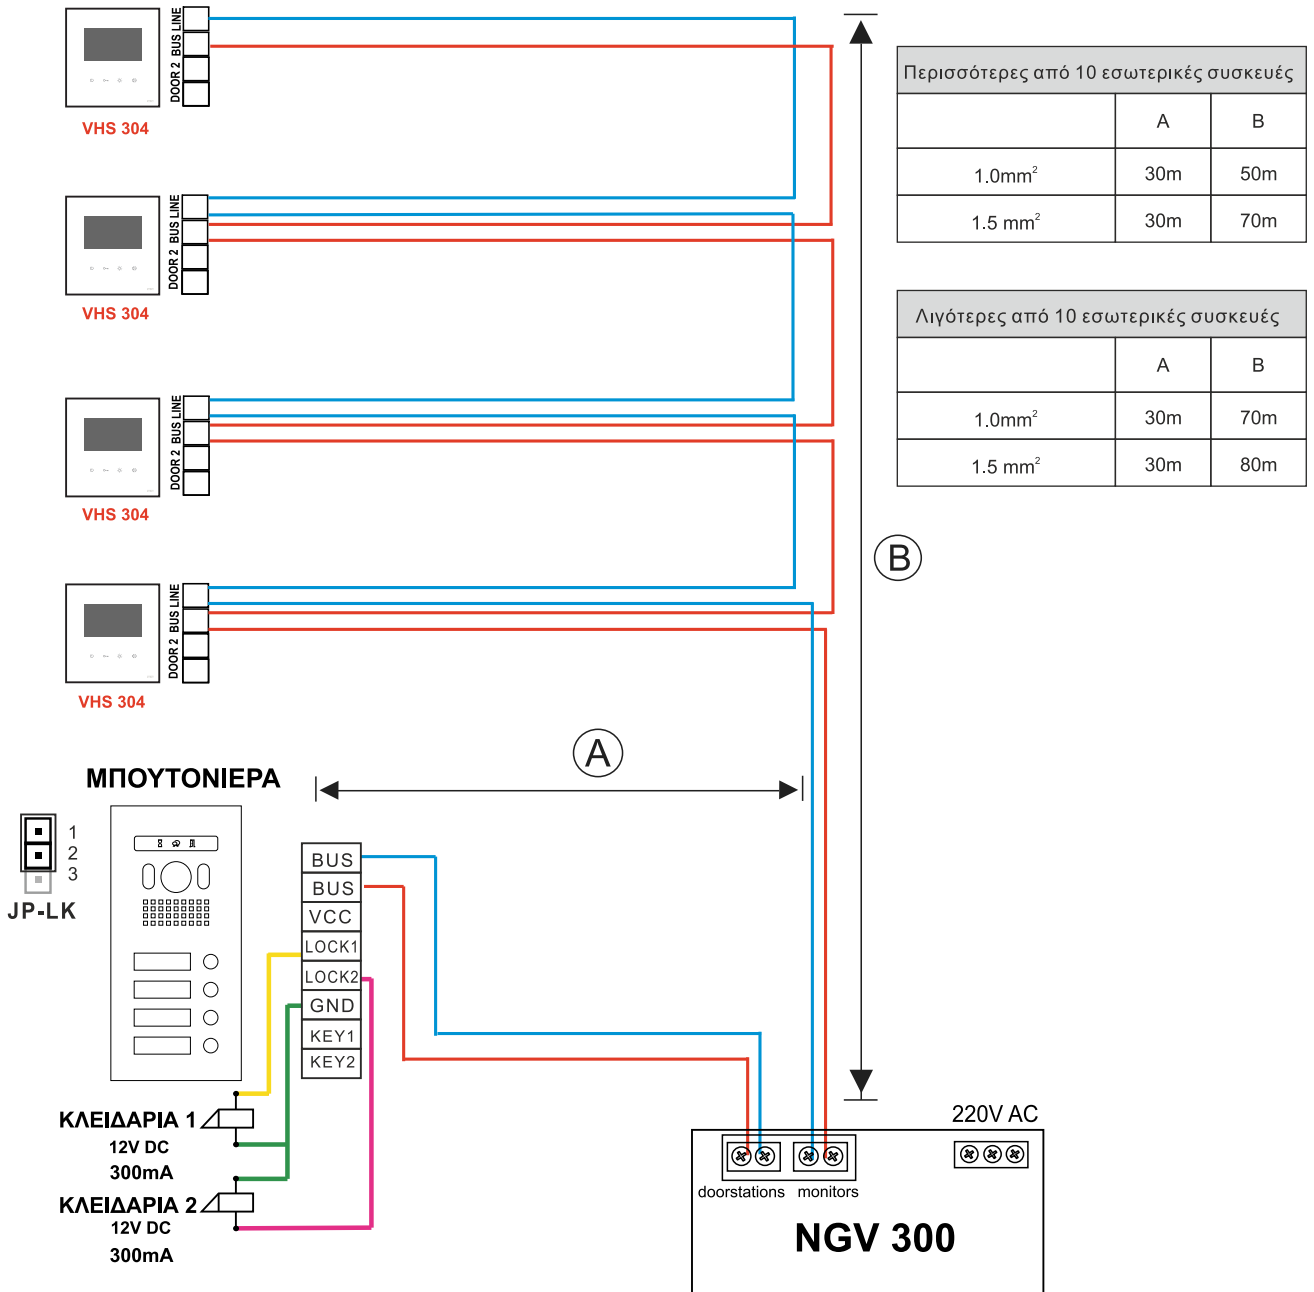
BUS LINE
DOOR 2
VHS 304

BUS LINE
DOOR 2
VHS 304

BUS LINE
DOOR 2
VHS 304

BUS LINE
DOOR 2
VHS 304

Περισσότερες από 10 εσωτερικές συσκευές

| | A | B |
|---|---|---|
| 1.0mm$^2$ | 30m | 50m |
| 1.5 mm$^2$ | 30m | 70m |

Λιγότερες από 10 εσωτερικές συσκευές

| | A | B |
|---|---|---|
| 1.0mm$^2$ | 30m | 70m |
| 1.5 mm$^2$ | 30m | 80m |

B

A

ΜΠΟΥΤΟΝΙΕΡΑ

1
2
3
JP-LK

BUS
BUS
VCC
LOCK1
LOCK2
GND
KEY1
KEY2

ΚΛΕΙΔΑΡΙΑ 1
12V DC
300mA
ΚΛΕΙΔΑΡΙΑ 2
12V DC
300mA

220V AC
doorstations monitors
NGV 300